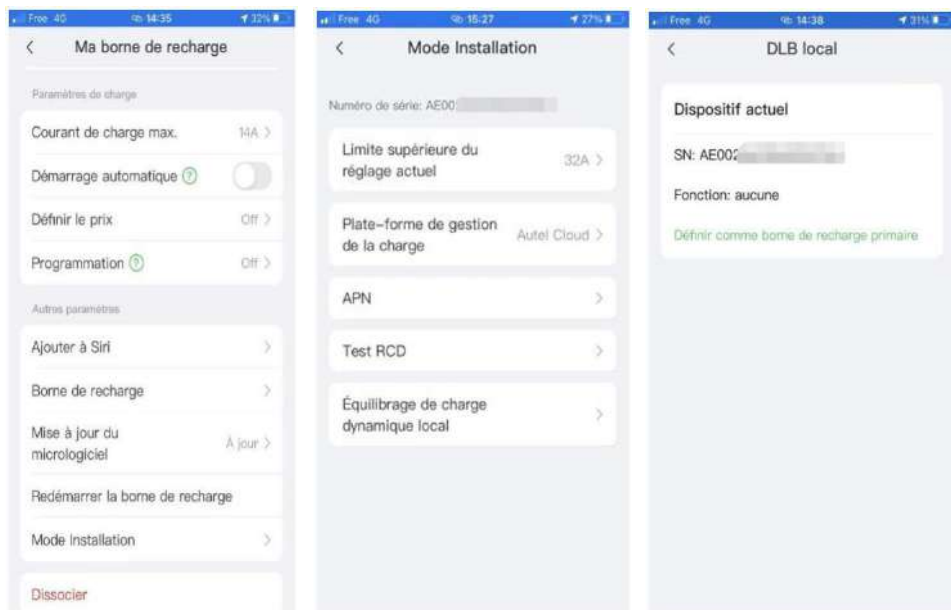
Free 4G 14:35 32%

<

Ma borne de recharge

Paramètres de charge

Courant de charge max. 14A >

Démarrage automatique

Définir le prix Off >

Programmation Off >

Autres paramètres

Ajouter à Siri >

Borne de recharge >

Mise à jour du micrologiciel À jour >

Redémarrer la borne de recharge

Mode installation >

Dissocier

Free 4G 15:27 27%

<

Mode Installation

Numéro de série: AE00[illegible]

Limite supérieure du réglage actuel 32A >

Plate-forme de gestion de la charge Autel Cloud >

APN >

Test RCD >

Équilibrage de charge dynamique local >

Free 4G 14:38 31%

<

DLB local

Dispositif actuel

SN: AE002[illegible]

Fonction: aucune

Définir comme borne de recharge primaire